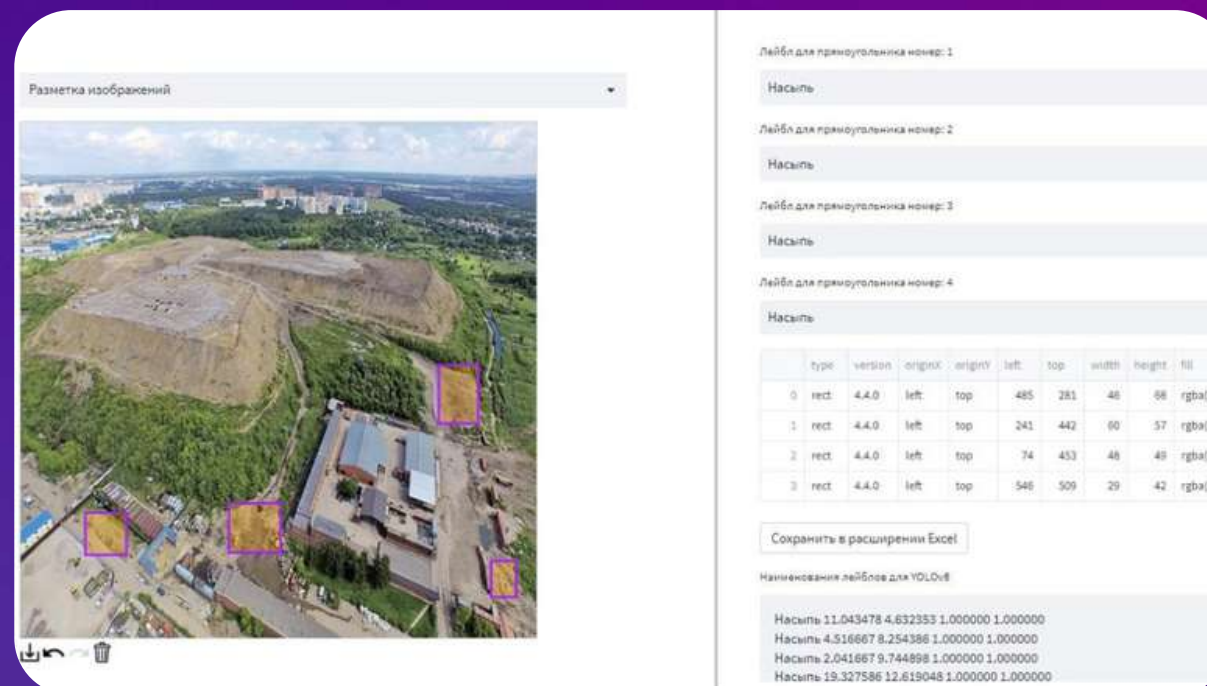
Разметка изображений

Лейбл для прямоугольника номер: 1

Насыпь

Лейбл для прямоугольника номер: 2

Насыпь

Лейбл для прямоугольника номер: 3

Насыпь

Лейбл для прямоугольника номер: 4

Насыпь

| | type | version | originX | originY | left | top | width | height | fill |
|---|---|---|---|---|---|---|---|---|---|
| 0 | rect | 4.4.0 | left | top | 485 | 281 | 46 | 68 | rgba( |
| 1 | rect | 4.4.0 | left | top | 241 | 442 | 60 | 57 | rgba( |
| 2 | rect | 4.4.0 | left | top | 74 | 453 | 48 | 49 | rgba( |
| 3 | rect | 4.4.0 | left | top | 546 | 509 | 29 | 42 | rgba( |

Сохранить в расширении Excel

Наименования лейблов для YOLOv8

Насыпь 11.043478 4.632353 1.000000 1.000000
Насыпь 4.516667 8.254386 1.000000 1.000000
Насыпь 2.041667 9.744898 1.000000 1.000000
Насыпь 19.327586 12.619048 1.000000 1.000000